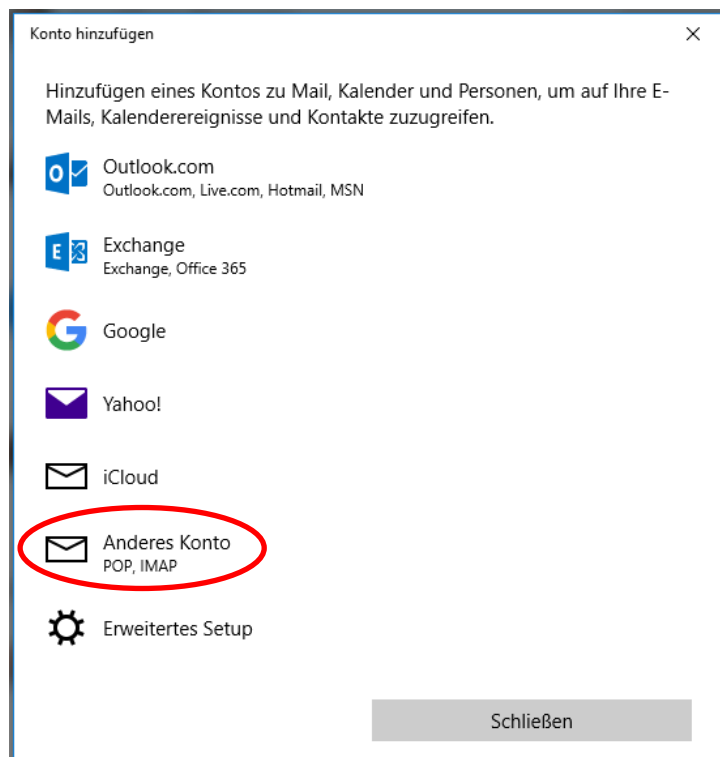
Konto hinzufügen

×

Hinzufügen eines Kontos zu Mail, Kalender und Personen, um auf Ihre E-Mails, Kalenderereignisse und Kontakte zuzugreifen.

Outlook.com
Outlook.com, Live.com, Hotmail, MSN

Exchange
Exchange, Office 365

Google

Yahoo!

iCloud

Anderes Konto
POP, IMAP

Erweitertes Setup

Schließen